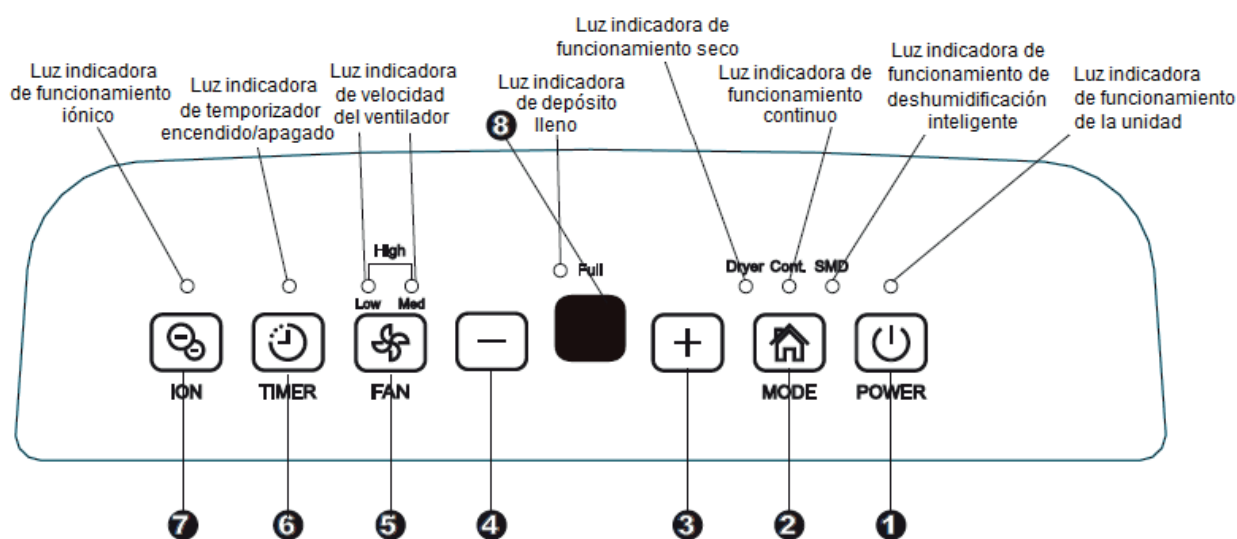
Luz indicadora de funcionamiento iónico

Luz indicadora de temporizador encendido/apagado

Luz indicadora de velocidad del ventilador

Luz indicadora de depósito lleno

Luz indicadora de funcionamiento seco

Luz indicadora de funcionamiento continuo

Luz indicadora de funcionamiento de deshumidificación inteligente

Luz indicadora de funcionamiento de la unidad

8

High

Low

Med

Full

Dryer

Cont.

SMD

ION

TIMER

FAN

−

+

MODE

POWER

7

6

5

4

3

2

1